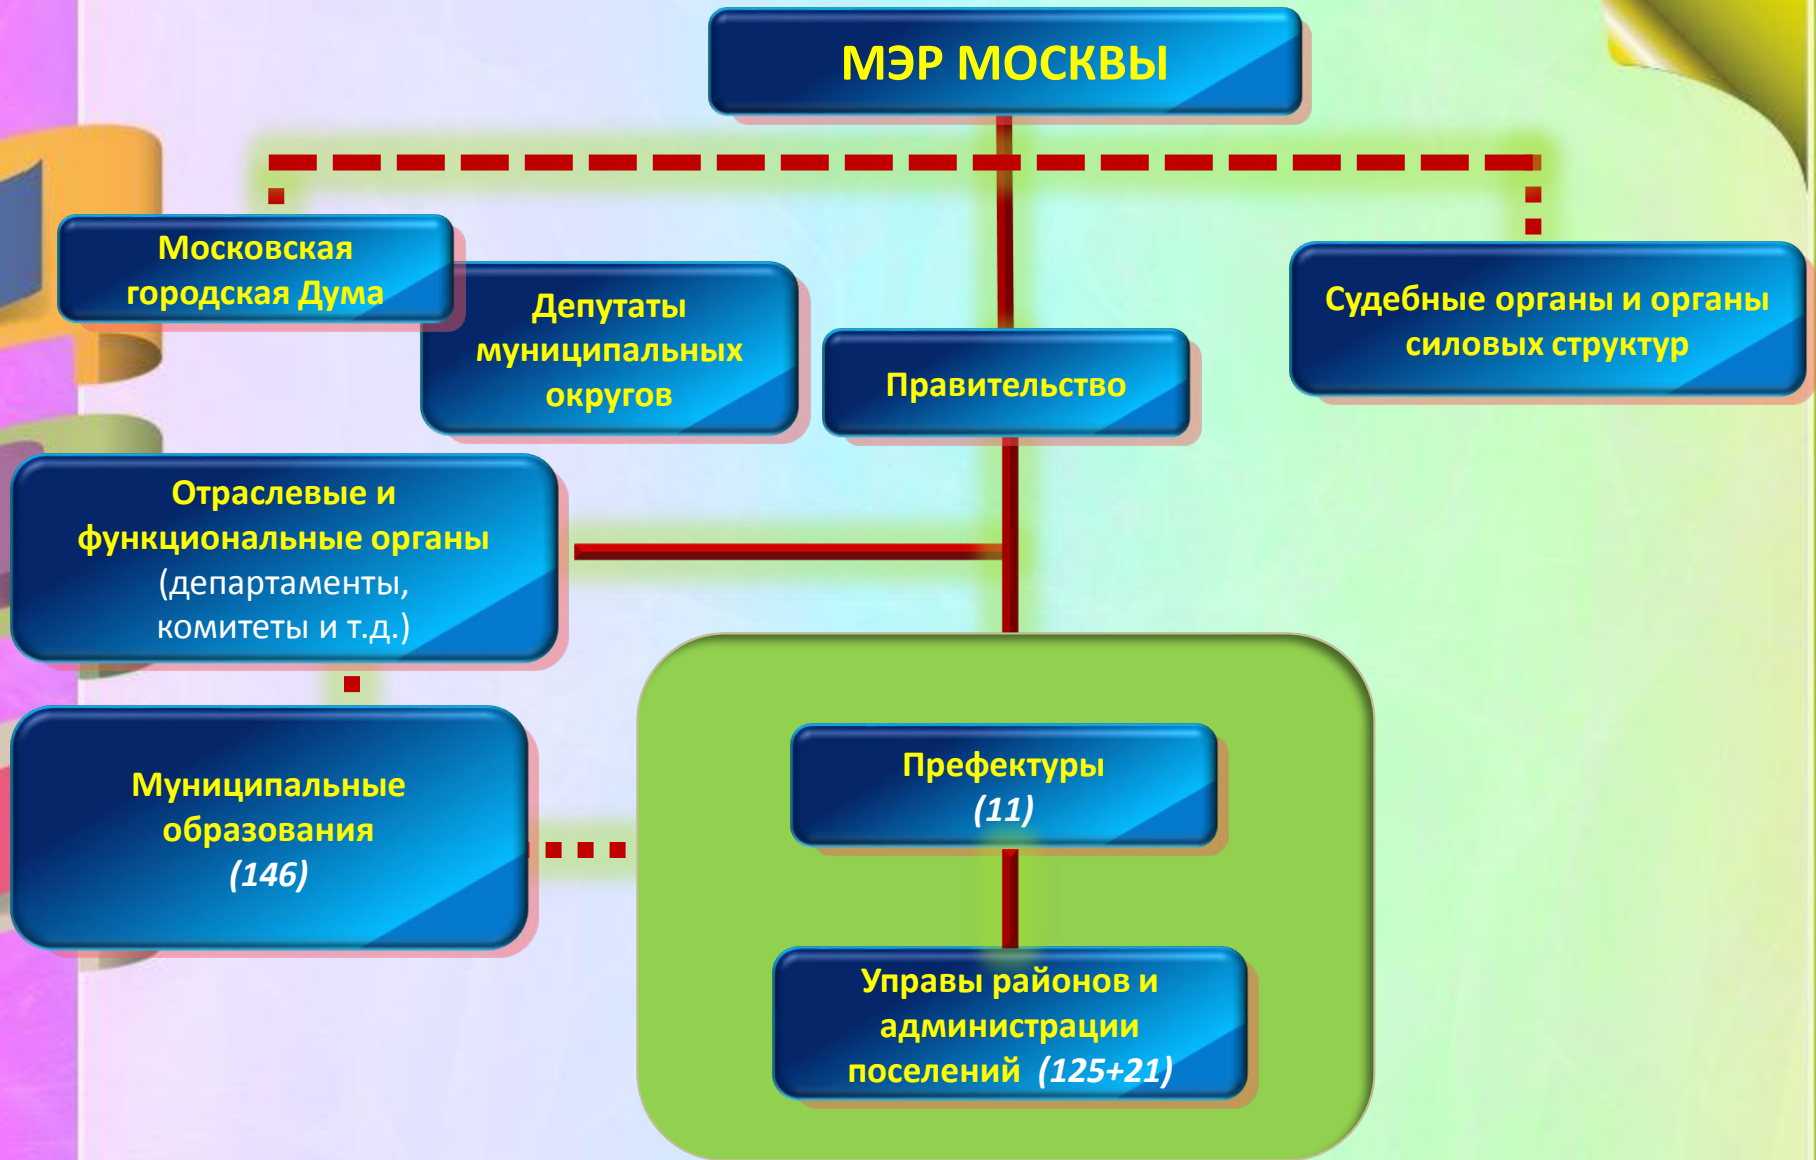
МЭР МОСКВЫ

Московская городская Дума

Депутаты муниципальных округов

Правительство

Судебные органы и органы силовых структур

Отраслевые и функциональные органы (департаменты, комитеты и т.д.)

Муниципальные образования (146)

Префектуры (11)

Управы районов и администрации поселений (125+21)